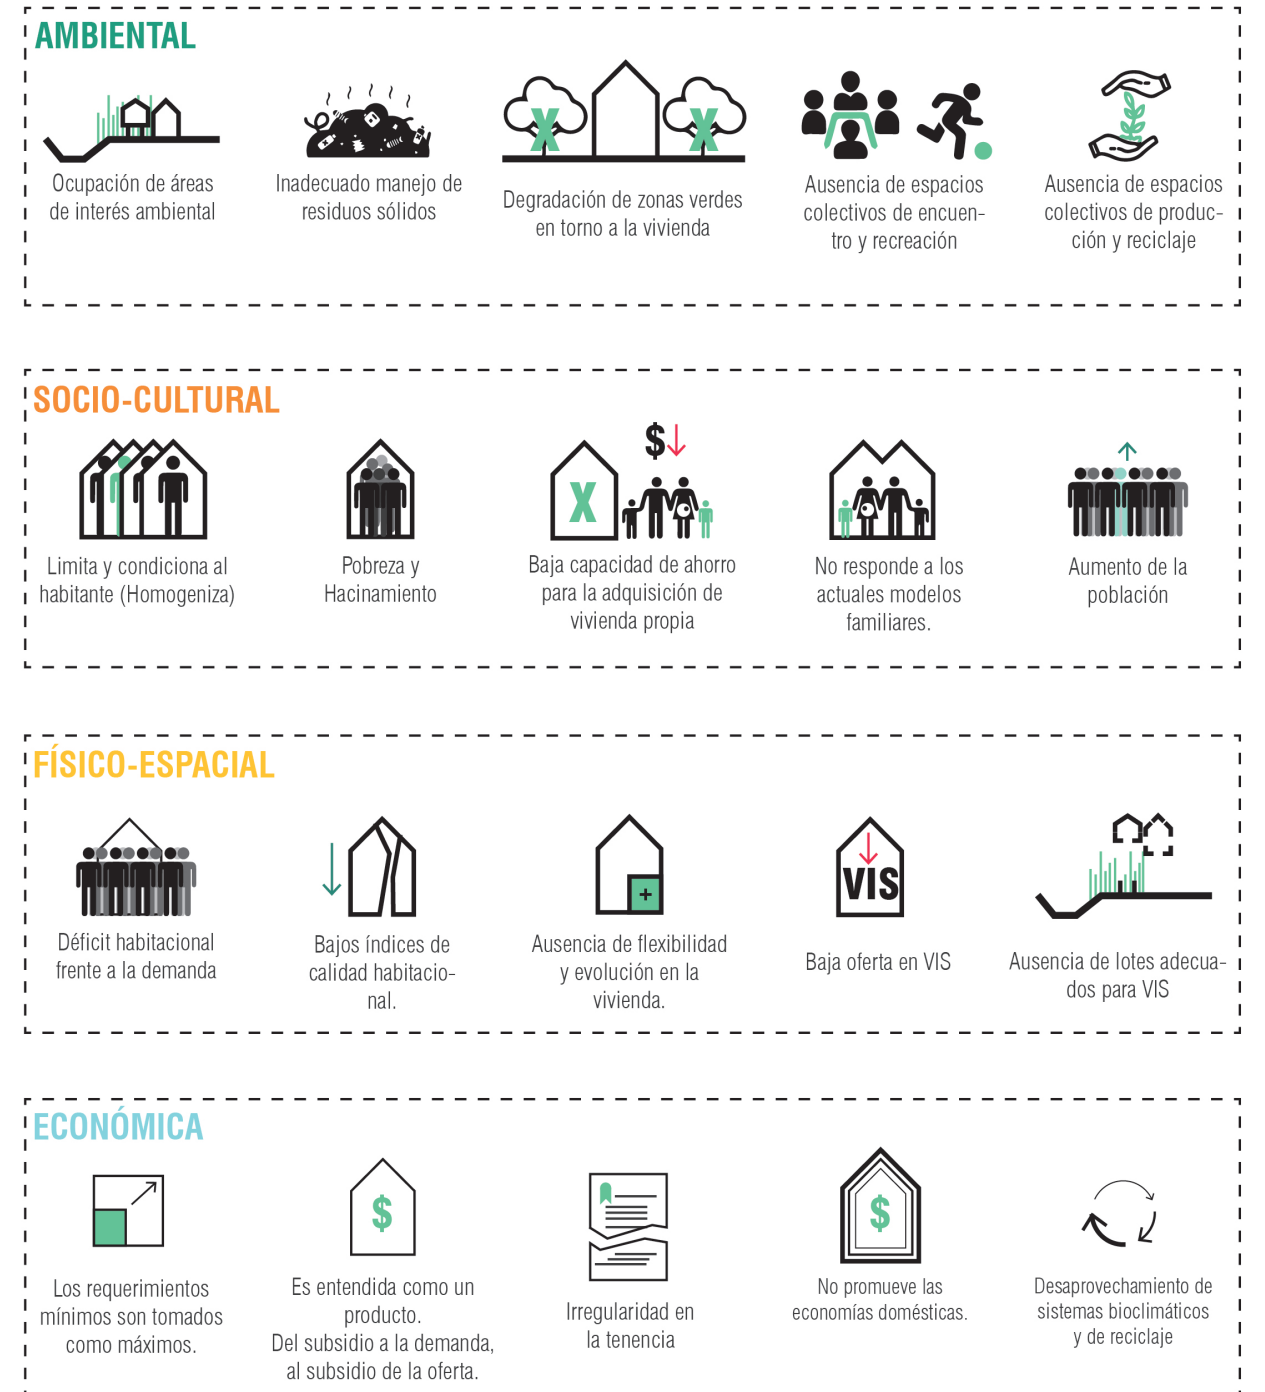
AMBIENTAL

Ocupación de áreas de interés ambiental

Inadecuado manejo de residuos sólidos

Degradación de zonas verdes en torno a la vivienda

Ausencia de espacios colectivos de encuentro y recreación

Ausencia de espacios colectivos de producción y reciclaje

SOCIO-CULTURAL

Limita y condiciona al habitante (Homogeniza)

Pobreza y Hacinamiento

$\$\downarrow$

Baja capacidad de ahorro para la adquisición de vivienda propia

No responde a los actuales modelos familiares.

Aumento de la población

FÍSICO-ESPACIAL

Déficit habitacional frente a la demanda

Bajos índices de calidad habitacional.

Ausencia de flexibilidad y evolución en la vivienda.

VIS

Baja oferta en VIS

Ausencia de lotes adecuados para VIS

ECONÓMICA

Los requerimientos mínimos son tomados como máximos.

$

Es entendida como un producto.
Del subsidio a la demanda, al subsidio de la oferta.

Irregularidad en la tenencia

$

No promueve las economías domésticas.

Desaprovechamiento de sistemas bioclimáticos y de reciclaje